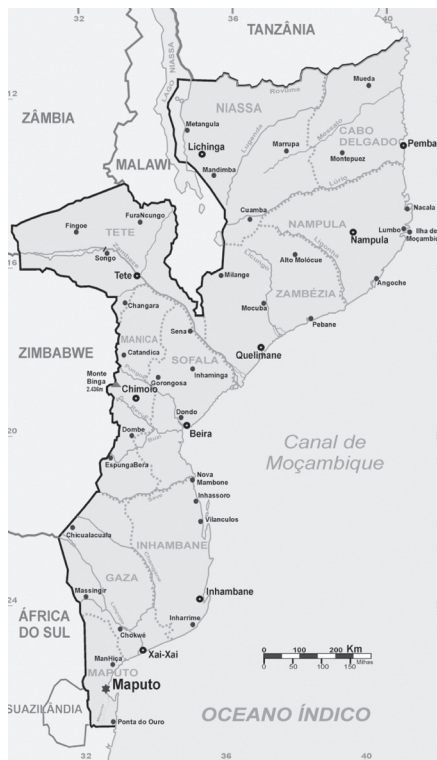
32
36
TANZÂNIA
12
ZÂMBIA
LAGO NIASSA
NIASSA
Rovuma
Mueda
Metangula
Lichinga
Lugenda
Marrupa
CABO DELGADO
Pemba
MALAWI
Mandimba
Montepuez
Lúrio
Cuamba
NAMPULA
Nacala
Fingoe
FuraNcungo
TETE
Lumbo
Ilha de Moçambique
16
Songo
Nampula
Tete
Milange
Alto Molócue
Ligonha
Changara
Angoche
Mocuba
ZAMBÉZIA
MANICA
Sena
Pebane
ZIMBABWE
SOFALA
Quelimane
Catandica
Inhaminga
Monte Binga 2.436m
Gorongosa
Chimoio
20
Dondo
Beira
Canal de Moçambique
Dombe
Buzi
EspungaBera
Save
Nova Mambone
Inhassoro
Vilanculos
Chicualacuala
INHAMBANE
GAZA
24
Massingir
Inhambane
ÁFRICA DO SUL
Inharrime
Chokwè
Limpopo
Xai-Xai
0 100 200 Km
0 50 100 150 Milhas
ManHiça
MAPUTO
Maputo
SUAZILÂNDIA
OCEANO ÍNDICO
Ponta do Ouro
32
36
40